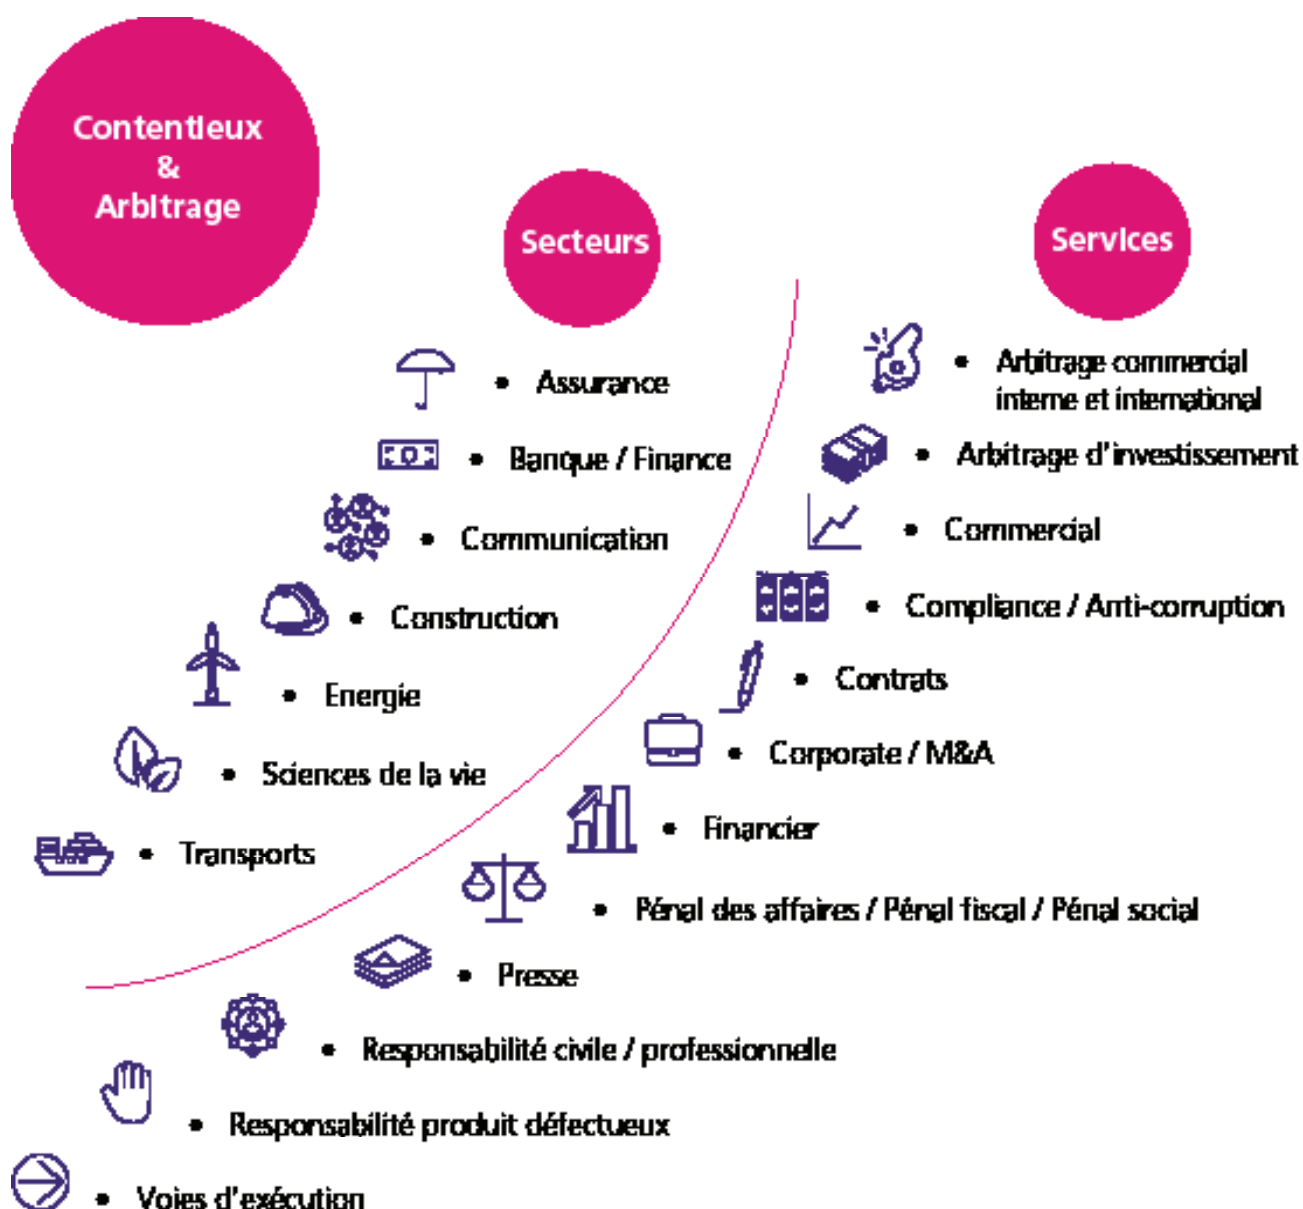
Contentieux & Arbitrage

Secteurs

- Assurance
- Banque / Finance
- Communication
- Construction
- Energie
- Sciences de la vie
- Transports

Services

- Arbitrage commercial interne et international
- Arbitrage d'investissement
- Commercial
- Compliance / Anti-corruption
- Contrats
- Corporate / M&A
- Financier
- Pénal des affaires / Pénal fiscal / Pénal social
- Presse
- Responsabilité civile / professionnelle
- Responsabilité produit défectueux
- Voies d'exécution